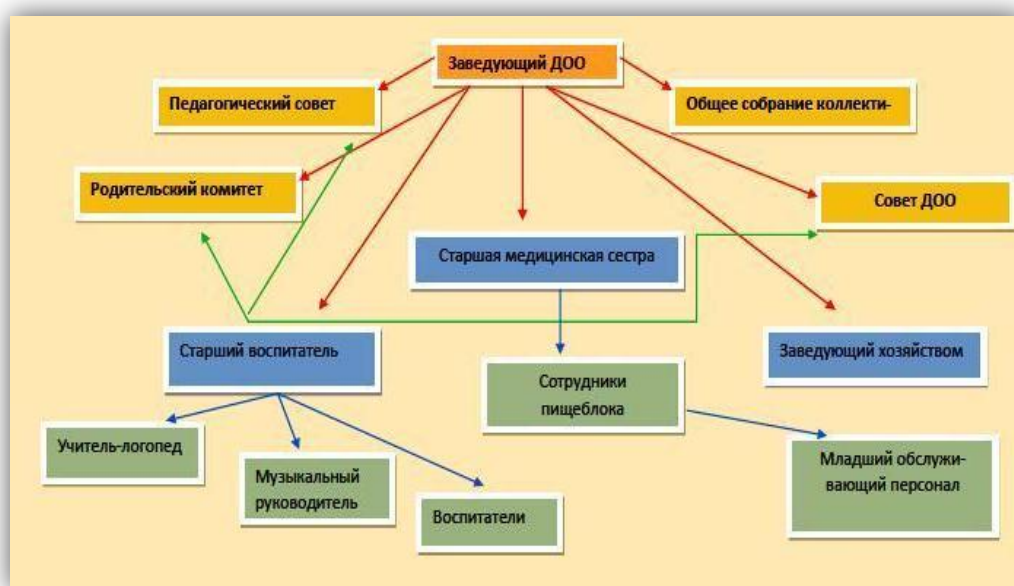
Заведующий ДОО

Педагогический совет

Общее собрание коллекти-

Родительский комитет

Совет ДОО

Старшая медицинская сестра

Старший воспитатель

Заведующий хозяйством

Сотрудники пищеблока

Учитель-логопед

Музыкальный руководитель

Воспитатели

Младший обслуживающий персонал